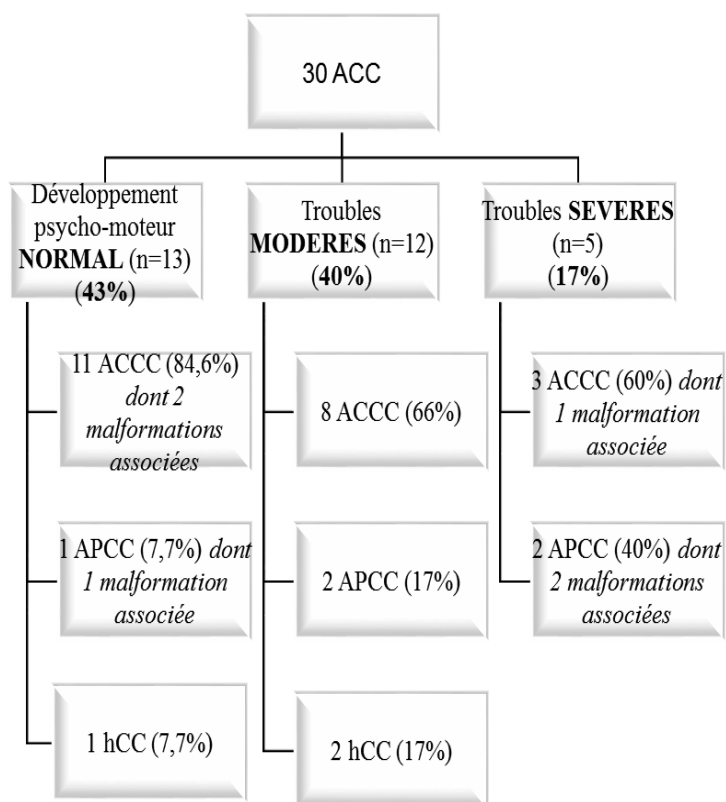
30 ACC

Développement psycho-moteur **NORMAL** (n=13) (**43%**)

11 ACCC (84,6%) *dont 2 malformations associées*

1 APCC (7,7%) *dont 1 malformation associée*

1 hCC (7,7%)

Troubles **MODERES** (n=12) (**40%**)

8 ACCC (66%)

2 APCC (17%)

2 hCC (17%)

Troubles **SEVERES** (n=5) (**17%**)

3 ACCC (60%) *dont 1 malformation associée*

2 APCC (40%) *dont 2 malformations associées*